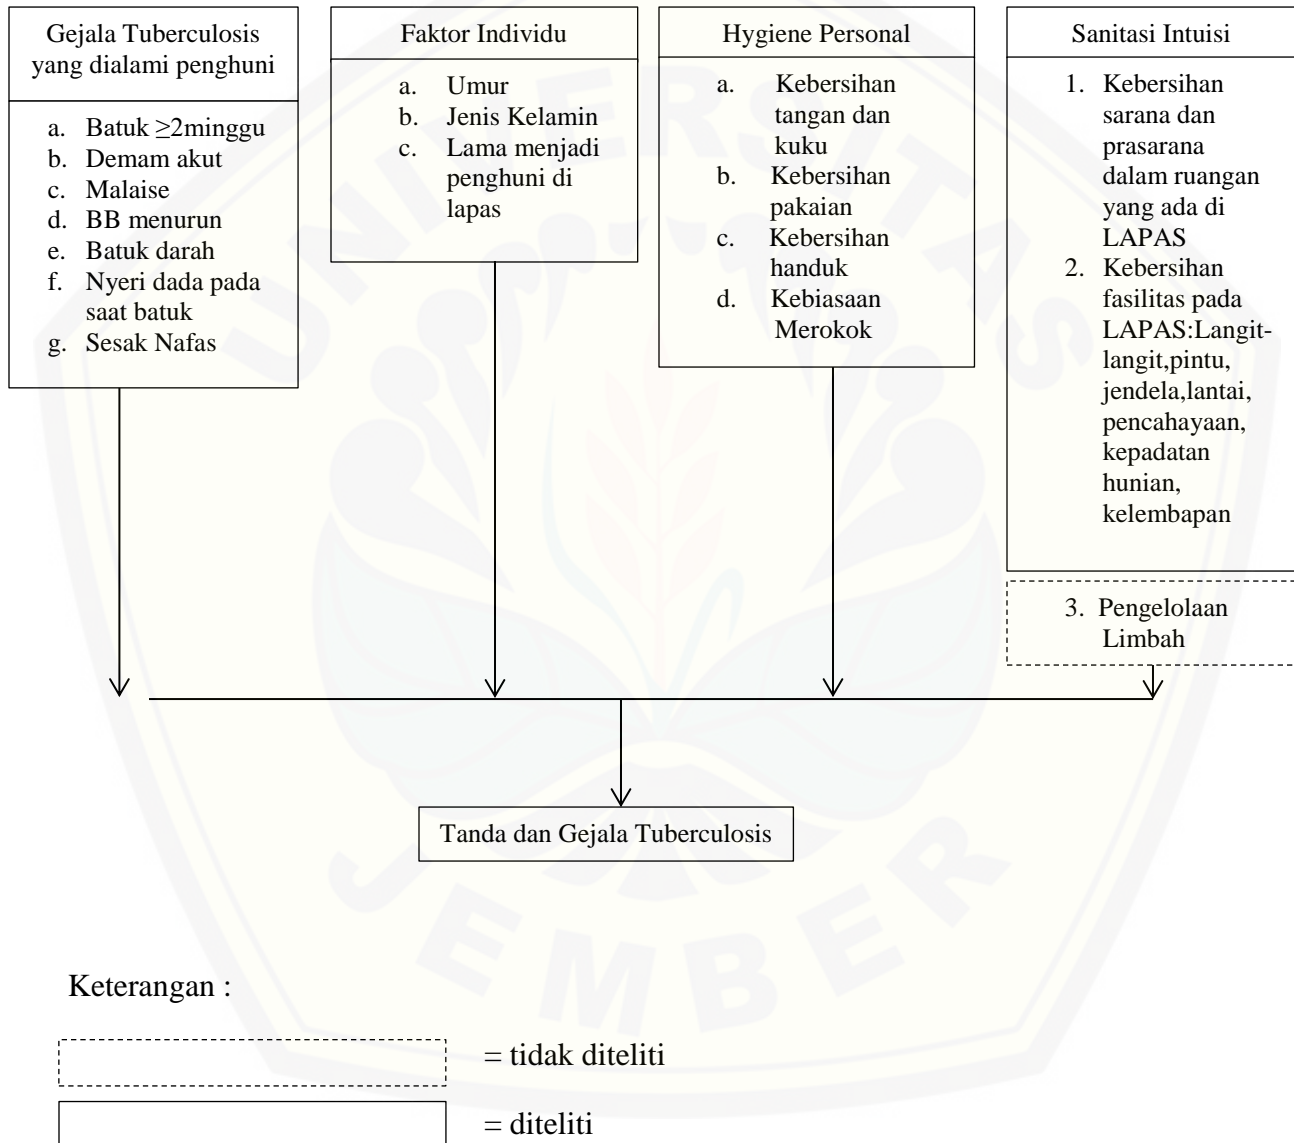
Gejala Tuberculosis yang dialami penghuni

a. Batuk $\geq$2minggu
b. Demam akut
c. Malaise
d. BB menurun
e. Batuk darah
f. Nyeri dada pada saat batuk
g. Sesak Nafas

Faktor Individu

a. Umur
b. Jenis Kelamin
c. Lama menjadi penghuni di lapas

Hygiene Personal

a. Kebersihan tangan dan kuku
b. Kebersihan pakaian
c. Kebersihan handuk
d. Kebiasaan Merokok

Sanitasi Intuisi

1. Kebersihan sarana dan prasarana dalam ruangan yang ada di LAPAS
2. Kebersihan fasilitas pada LAPAS:Langit-langit,pintu, jendela,lantai, pencahayaan, kepadatan hunian, kelembapan

3. Pengelolaan Limbah

Tanda dan Gejala Tuberculosis

Keterangan :

= tidak diteliti

= diteliti